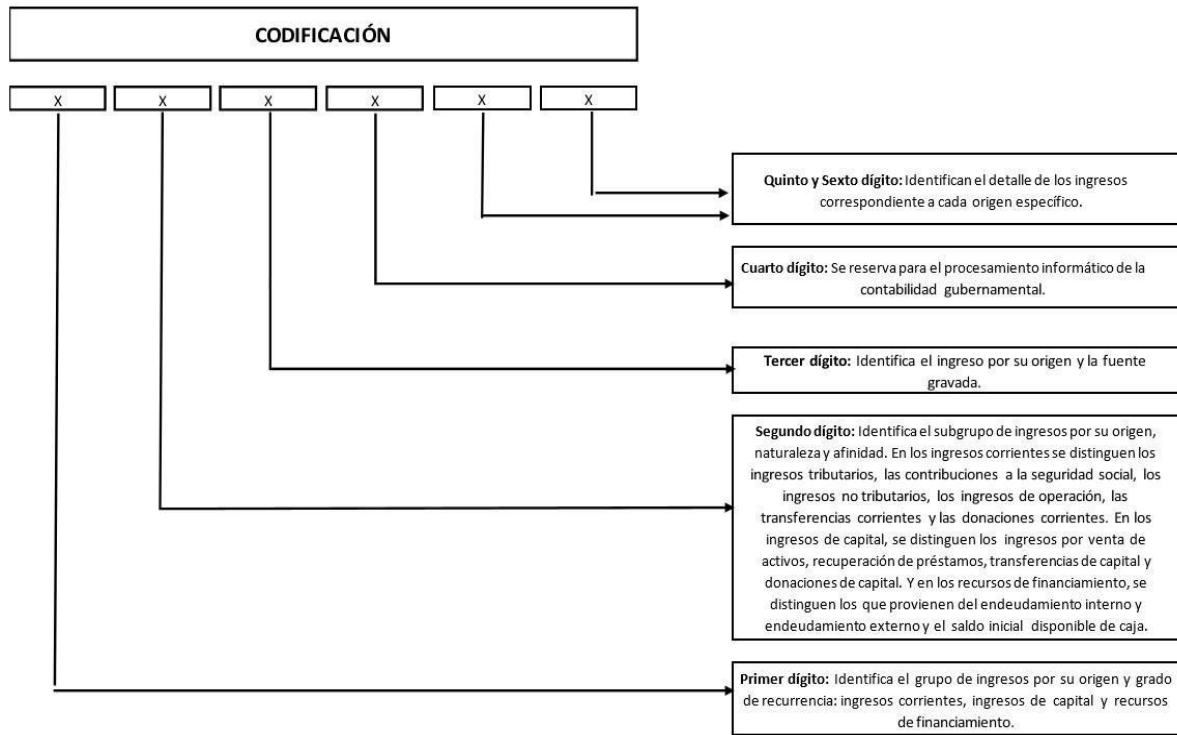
CODIFICACIÓN

X X X X X X

Quinto y Sexto dígito: Identifican el detalle de los ingresos correspondiente a cada origen específico.

Cuarto dígito: Se reserva para el procesamiento informático de la contabilidad gubernamental.

Tercer dígito: Identifica el ingreso por su origen y la fuente gravada.

Segundo dígito: Identifica el subgrupo de ingresos por su origen, naturaleza y afinidad. En los ingresos corrientes se distinguen los ingresos tributarios, las contribuciones a la seguridad social, los ingresos no tributarios, los ingresos de operación, las transferencias corrientes y las donaciones corrientes. En los ingresos de capital, se distinguen los ingresos por venta de activos, recuperación de préstamos, transferencias de capital y donaciones de capital. Y en los recursos de financiamiento, se distinguen los que provienen del endeudamiento interno y endeudamiento externo y el saldo inicial disponible de caja.

Primer dígito: Identifica el grupo de ingresos por su origen y grado de recurrencia: ingresos corrientes, ingresos de capital y recursos de financiamiento.